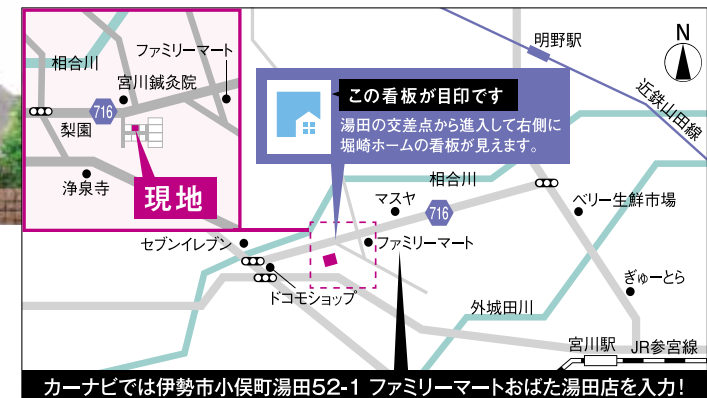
相合川

ファミリーマート

宮川鍼灸院

716

梨園

浄泉寺

現地

この看板が目印です

湯田の交差点から進入して右側に堀崎ホームの看板が見えます。

明野駅

N

近鉄山田線

相合川

マスヤ

716

ベリー生鮮市場

セブンイレブン

ファミリーマート

ぎゅーとら

ドコモショップ

外城田川

宮川駅

JR参宮線

カーナビでは伊勢市小俣町湯田52-1 ファミリーマートおばた湯田店を入力！